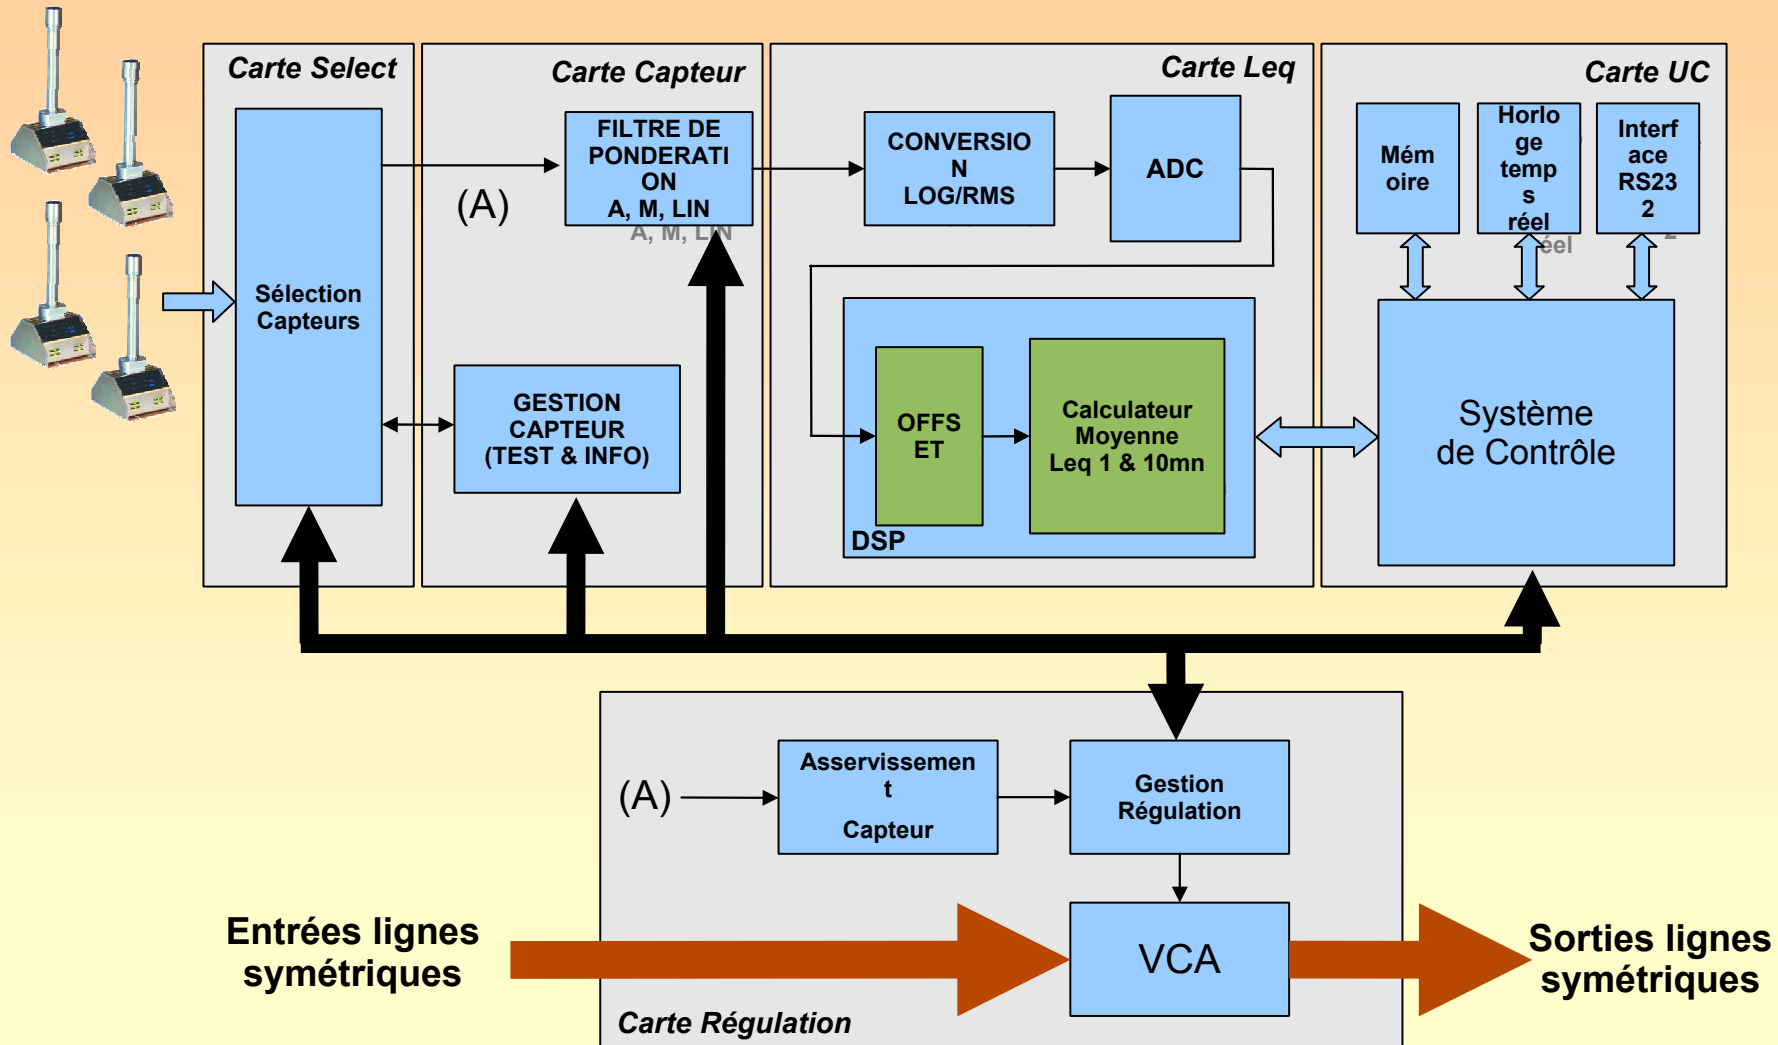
Carte Select

Carte Capteur

Carte Leq

Carte UC

Sélection Capteurs

FILTRE DE PONDERATION A, M, LIN

(A)

GESTION CAPTEUR (TEST & INFO)

CONVERSION LOG/RMS

ADC

OFFSET

Calculateur Moyenne Leq 1 & 10mn

DSP

Mémoire

Horloge temps réel

Interface RS232

Système de Contrôle

(A)

Asservissement Capteur

Gestion Régulation

Entrées lignes symétriques

VCA

Sorties lignes symétriques

Carte Régulation